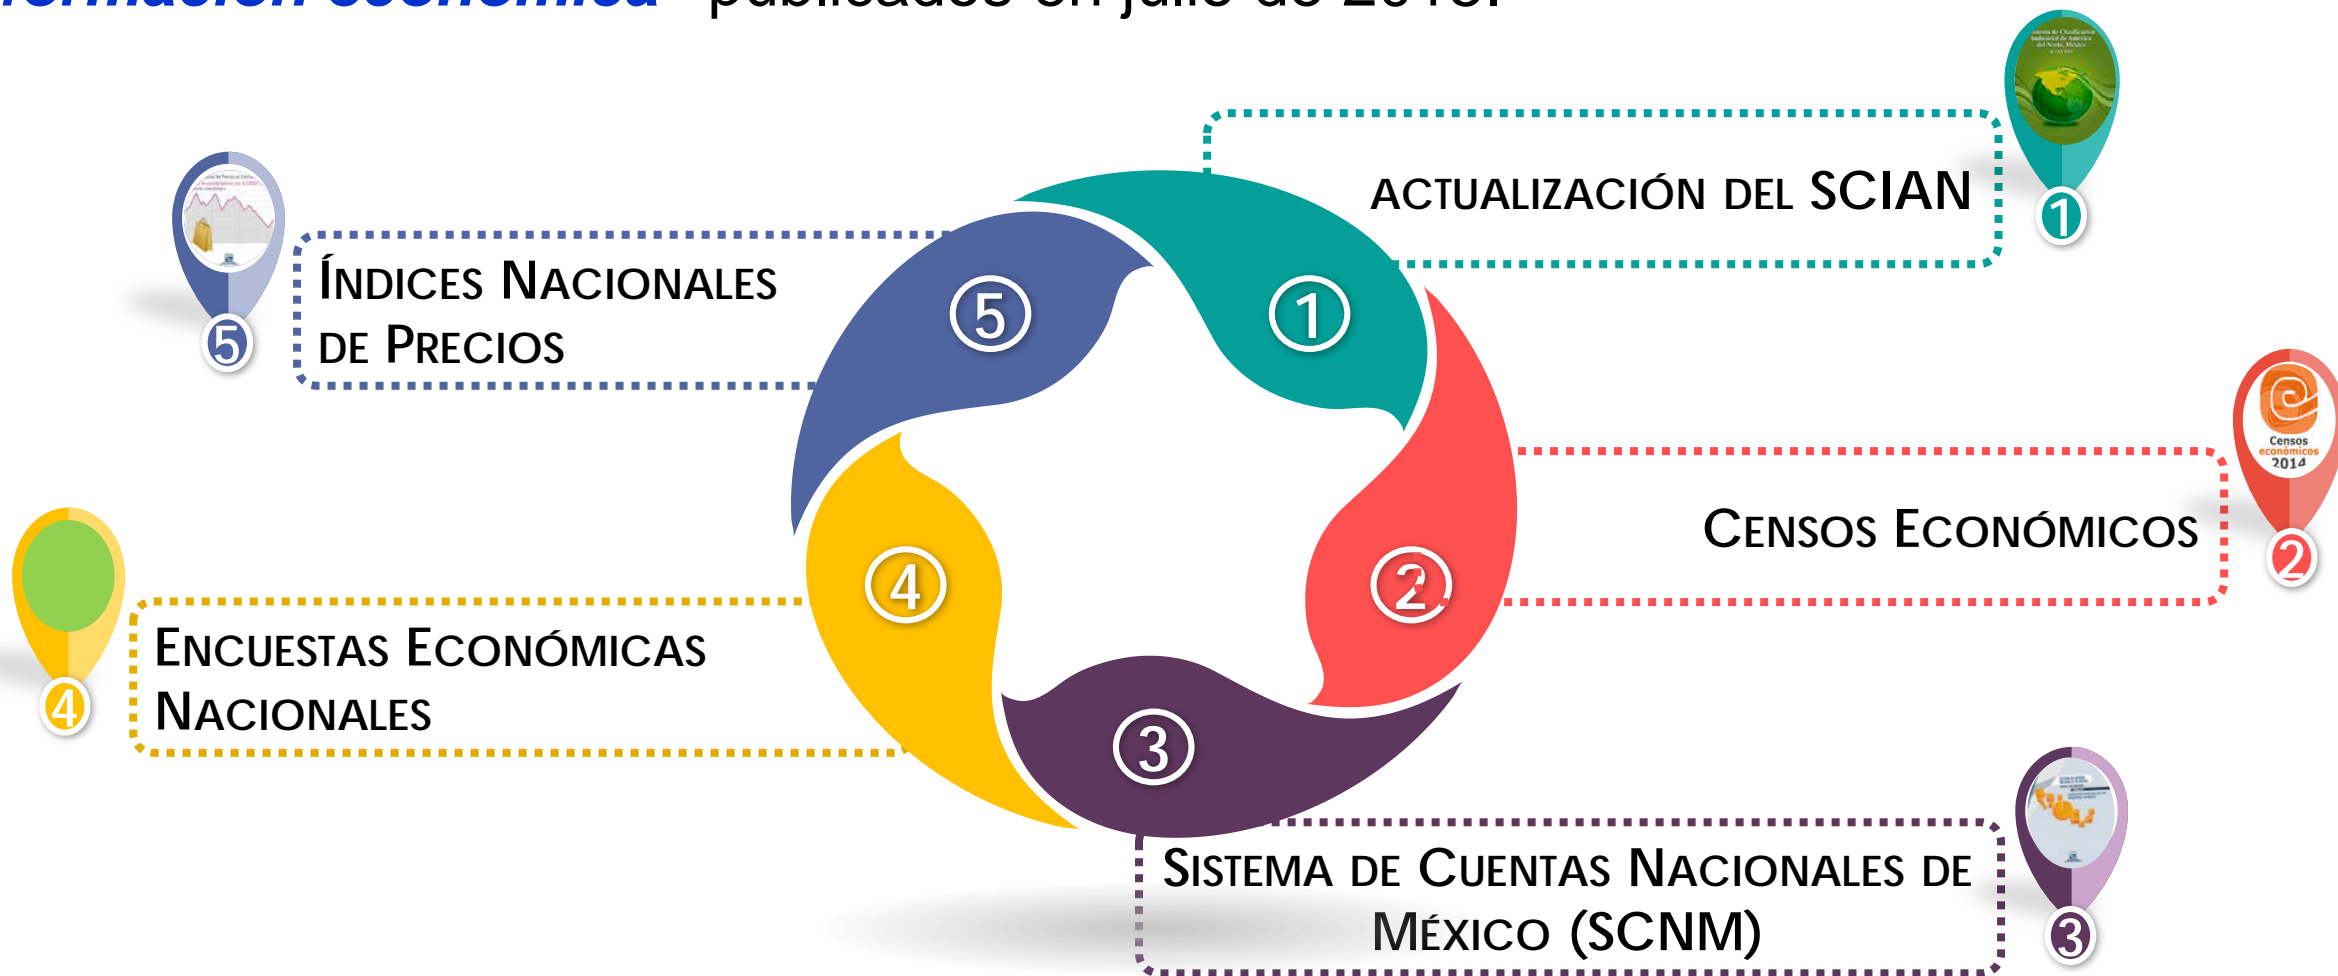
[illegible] publicados en julio de 2015.

ÍNDICES NACIONALES DE PRECIOS

ACTUALIZACIÓN DEL SCIAN

CENSOS ECONÓMICOS

Censos económicos 2014

ENCUESTAS ECONÓMICAS NACIONALES

SISTEMA DE CUENTAS NACIONALES DE MÉXICO (SCNM)

1
2
3
4
5